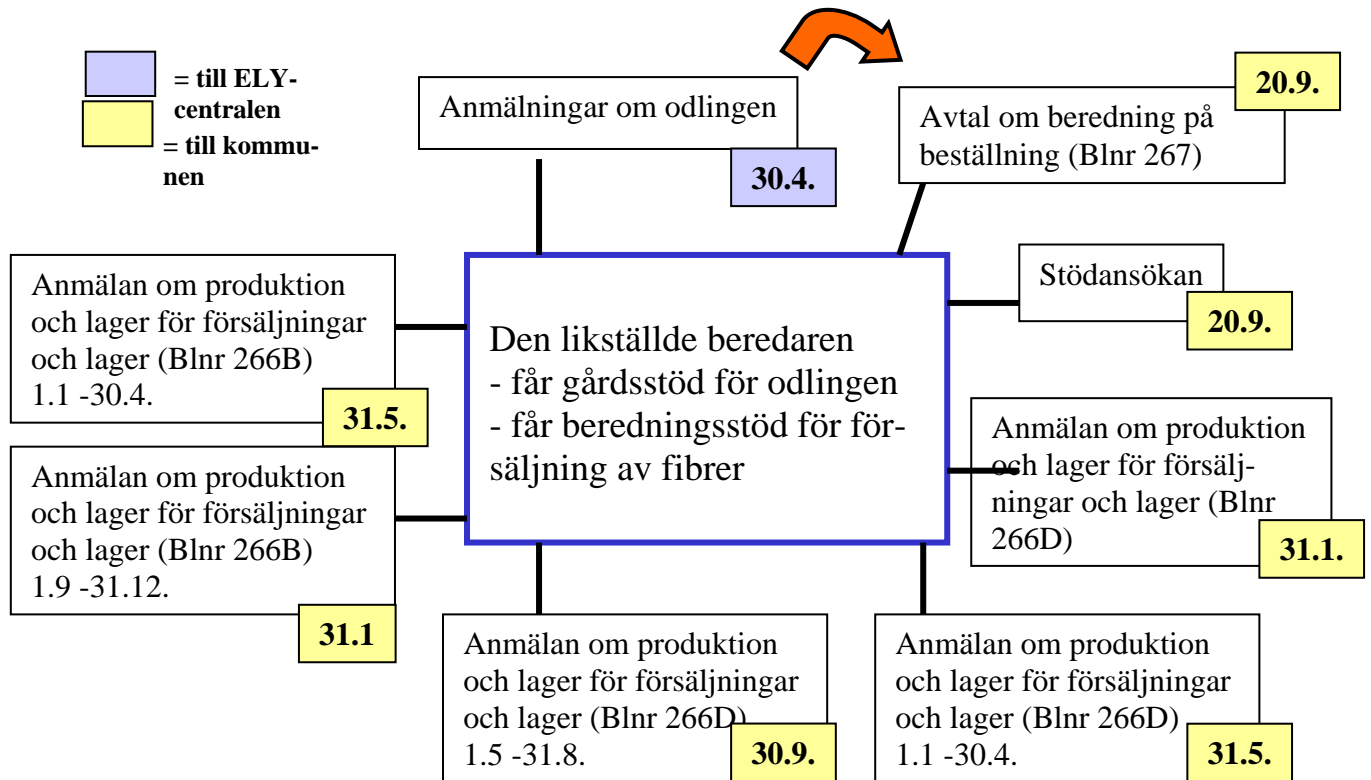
= till ELY-centralen
= till kommunen

Anmälningar om odlingen
30.4.

20.9.
Avtal om beredning på beställning (Blnr 267)

Anmälan om produktion och lager för försäljningar och lager (Blnr 266B) 1.1 -30.4.
31.5.

Den likställde beredaren
- får gårdsstöd för odlingen
- får beredningsstöd för försäljning av fibrer

Stödansökan
20.9.

Anmälan om produktion och lager för försäljningar och lager (Blnr 266D)
31.1.

Anmälan om produktion och lager för försäljningar och lager (Blnr 266B) 1.9 -31.12.
31.1

Anmälan om produktion och lager för försäljningar och lager (Blnr 266D) 1.5 -31.8.
30.9.

Anmälan om produktion och lager för försäljningar och lager (Blnr 266D) 1.1 -30.4.
31.5.